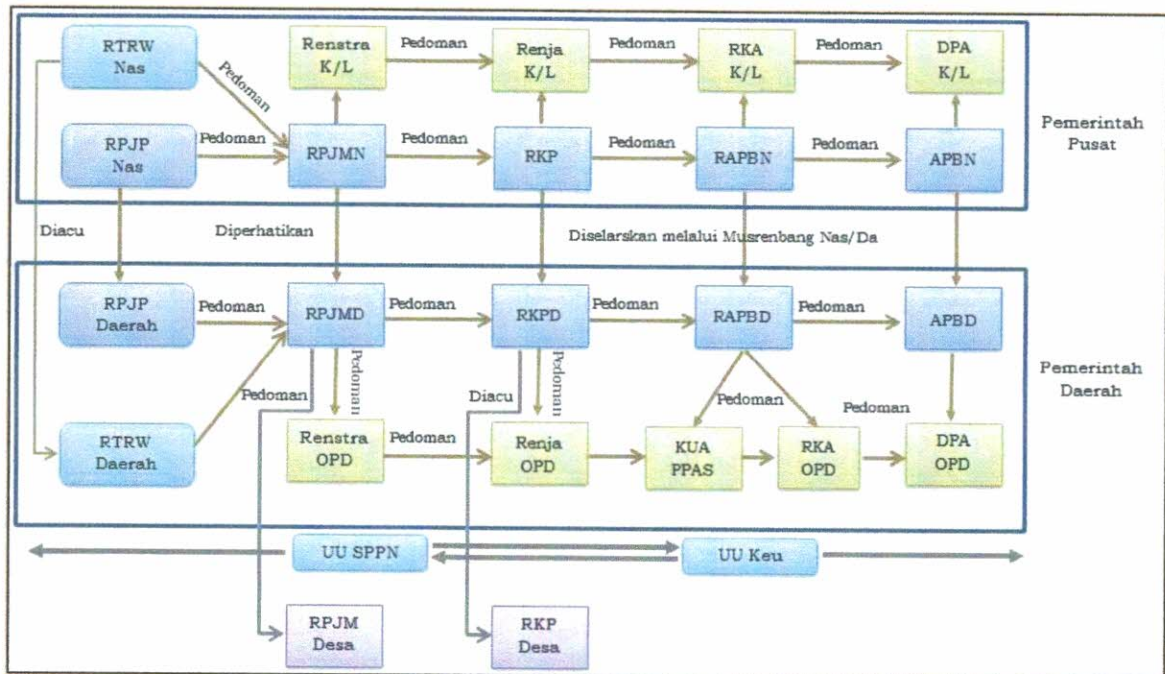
RTRW Nas

Renstra K/L

Pedoman

Renja K/L

Pedoman

RKA K/L

Pedoman

DPA K/L

Pedoman

RPJP Nas

Pedoman

RPJMN

Pedoman

RKP

Pedoman

RAPBN

Pedoman

APBN

Pemerintah Pusat

Diacu

Diperhatikan

Diselarskan melalui Musrenbang Nas/Da

RPJP Daerah

Pedoman

RPJMD

Pedoman

RKPD

Pedoman

RAPBD

Pedoman

APBD

Pedoman

Pedoman

Pemerintah Daerah

Pedoman

Diacu

Pedoman

Pedoman

RTRW Daerah

Renstra OPD

Pedoman

Renja OPD

KUA PPAS

RKA OPD

DPA OPD

UU SPPN

UU Keu

RPJM Desa

RKP Desa